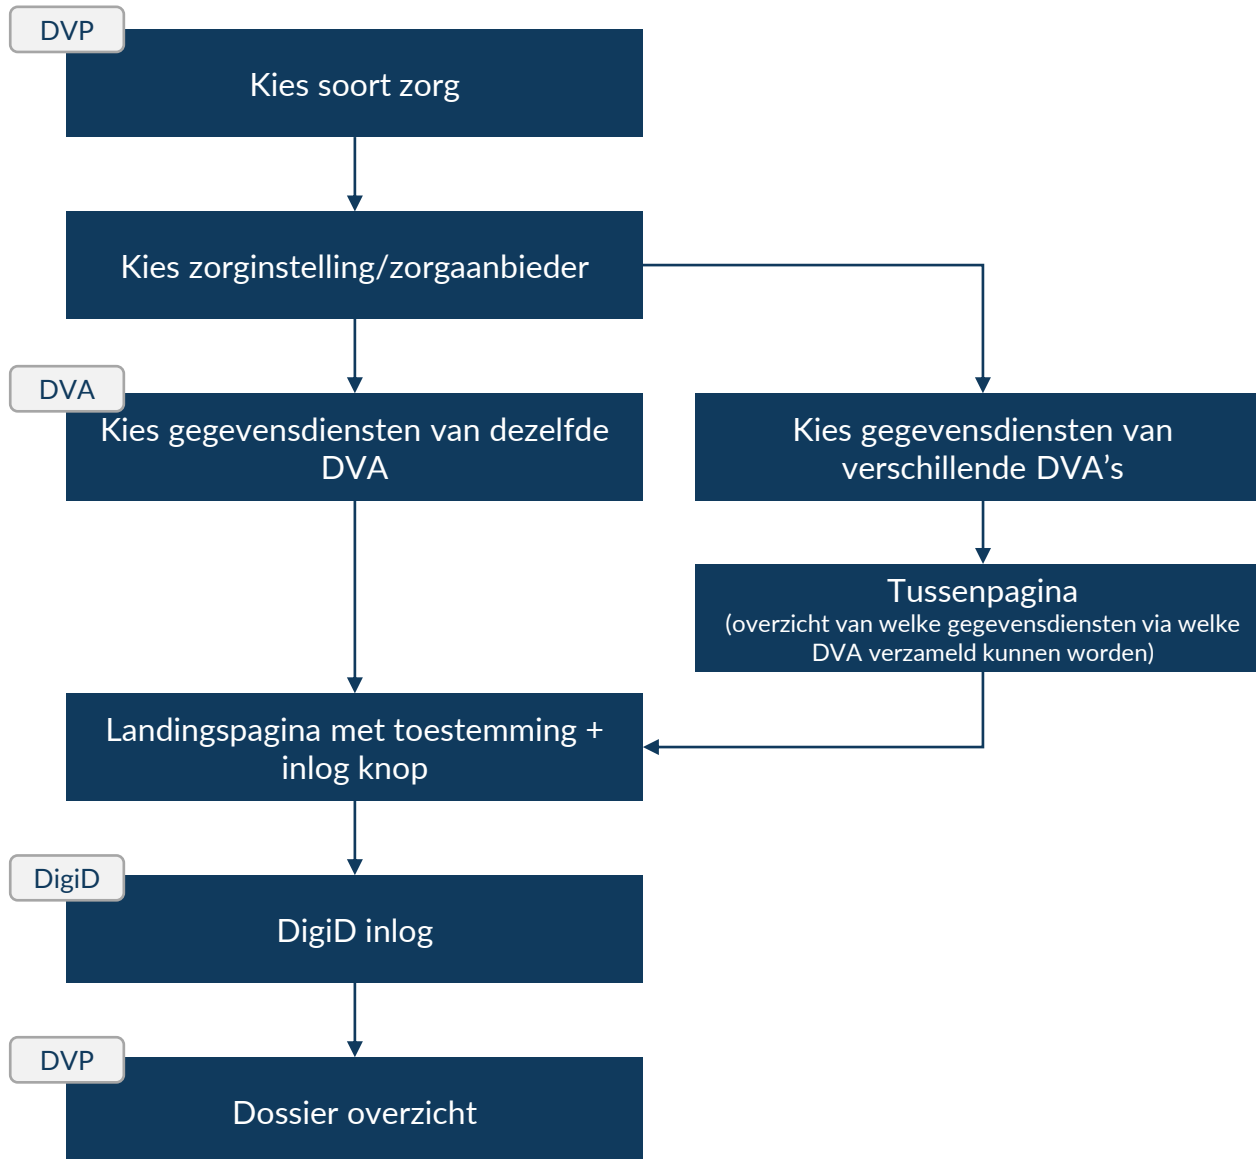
DVP

Kies soort zorg

Kies zorginstelling/zorgaanbieder

DVA

Kies gegevensdiensten van dezelfde DVA

Kies gegevensdiensten van verschillende DVA’s

Tussenpagina
(overzicht van welke gegevensdiensten via welke DVA verzameld kunnen worden)

Landingspagina met toestemming + inlog knop

DigiD

DigiD inlog

DVP

Dossier overzicht